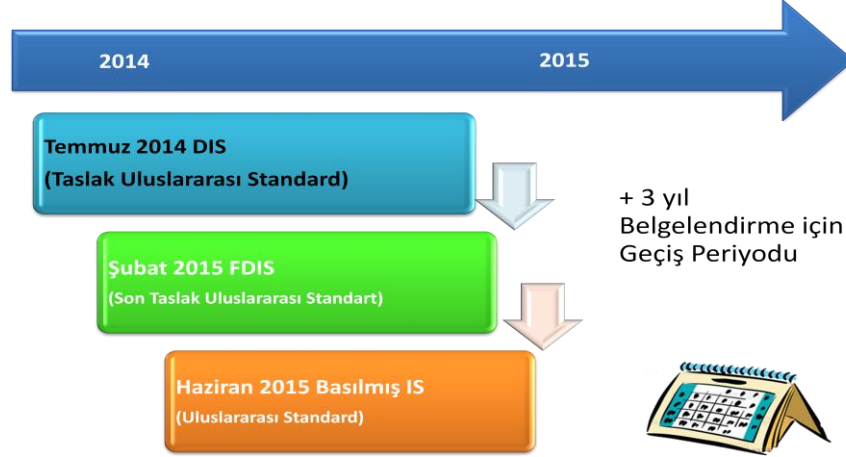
2014

2015

Temmuz 2014 DIS
(Taslak Uluslararası Standard)

Şubat 2015 FDIS
(Son Taslak Uluslararası Standart)

Haziran 2015 Basılmış IS
(Uluslararası Standard)

+ 3 yıl
Belgelendirme için
Geçiş Periyodu